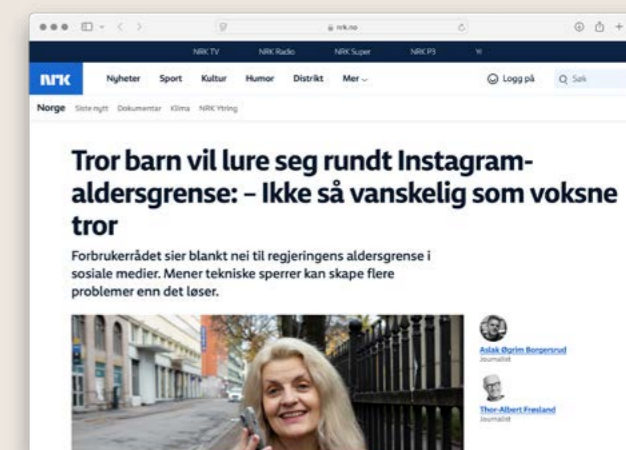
nrk.no

NRK TV NRK Radio NRK Super NRK P3 Yr

NRK Nyheter Sport Kultur Humor Distrikt Mer

Logg på Søk

Norge Siste nytt Dokumentar Klima NRK Ytring

Tror barn vil lure seg rundt Instagram-aldersgrense: – Ikke så vanskelig som voksne tror

Forbrukerrådet sier blankt nei til regjeringens aldersgrense i sosiale medier. Mener tekniske sperrer kan skape flere problemer enn det løser.

Aslak Øgrim Borgersrud
Journalist

Thor-Albert Frøsland
Journalist